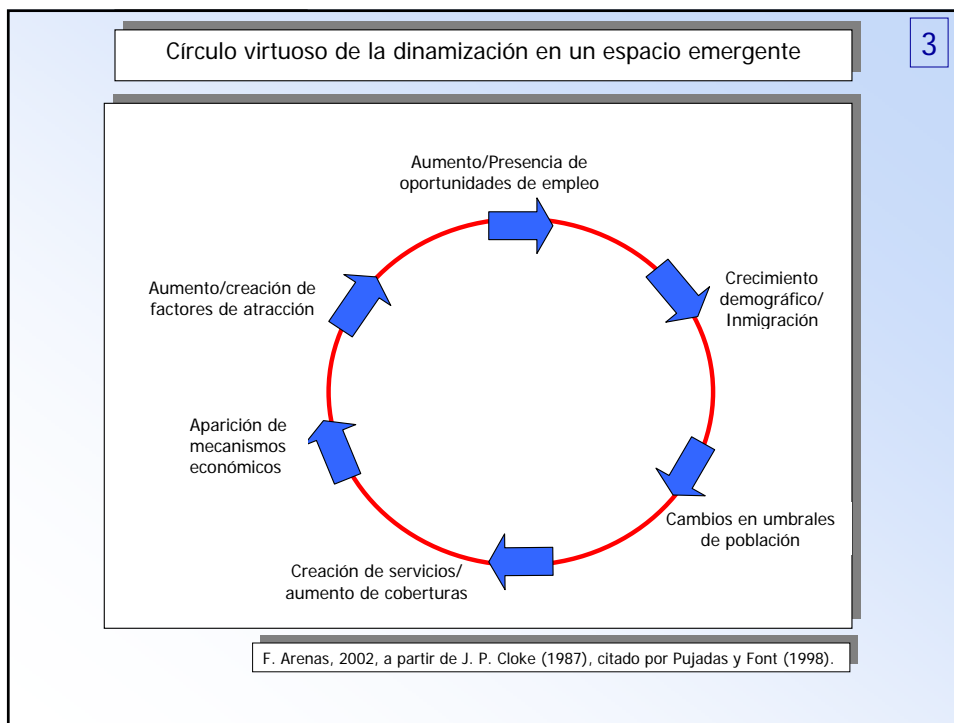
Círculo virtuoso de la dinamización en un espacio emergente

3

Aumento/Presencia de oportunidades de empleo

Crecimiento demográfico/ Inmigración

Cambios en umbrales de población

Creación de servicios/ aumento de coberturas

Aparición de mecanismos económicos

Aumento/creación de factores de atracción

F. Arenas, 2002, a partir de J. P. Cloke (1987), citado por Pujadas y Font (1998).